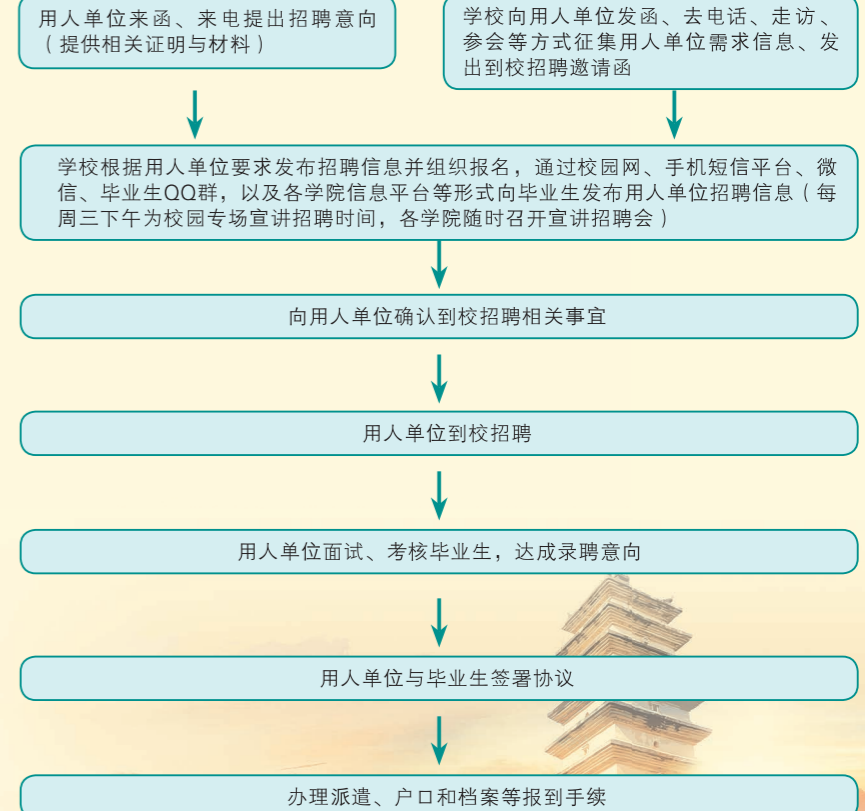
用人单位来函、来电提出招聘意向（提供相关证明与材料）

学校向用人单位发函、去电话、走访、参会等方式征集用人单位需求信息、发出到校招聘邀请函

学校根据用人单位要求发布招聘信息并组织报名，通过校园网、手机短信平台、微信、毕业生QQ群，以及各学院信息平台等形式向毕业生发布用人单位招聘信息（每周三下午为校园专场宣讲招聘时间，各学院随时召开宣讲招聘会）

向用人单位确认到校招聘相关事宜

用人单位到校招聘

用人单位面试、考核毕业生，达成录聘意向

用人单位与毕业生签署协议

办理派遣、户口和档案等报到手续